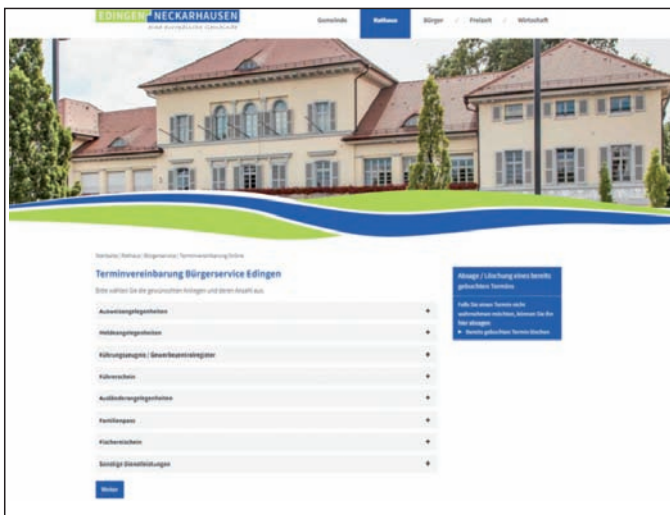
EDINGEN-NECKARHAUSEN
EINE GEMEINDE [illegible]

Gemeinde Rathaus Bürger Freizeit Wirtschaft

Startseite | Rathaus | Bürgerservice | Terminvereinbarung Online

Terminvereinbarung Bürgerservice Edingen

Bitte wählen Sie die gewünschten Anliegen und deren Anzahl aus.

Ausweisangelegenheiten +
Meldeangelegenheiten +
Führungszeugnis / Gewerbezentralregister +
Führerschein +
Ausländerangelegenheiten +
Familienpass +
Fischereischein +
Sonstige Dienstleistungen +

Weiter

Absage / Löschung eines bereits gebuchten Termins

Falls Sie einen Termin nicht wahrnehmen möchten, können Sie ihn hier absagen:
► Bereits gebuchten Termin löschen